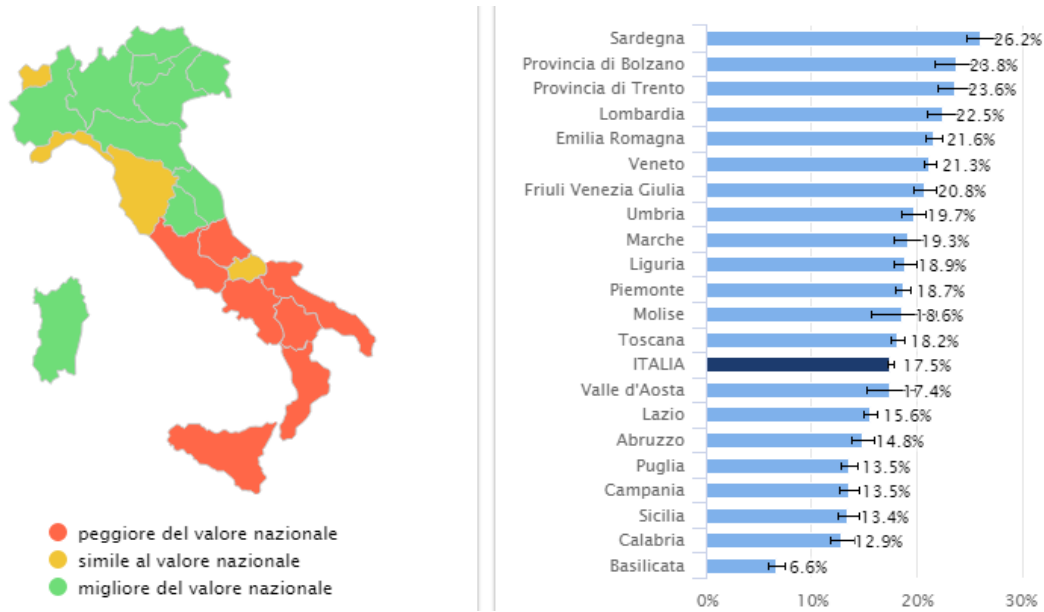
peggiore del valore nazionale
simile al valore nazionale
migliore del valore nazionale

| Regione | Valore |
|---|---|
| Sardegna | 26.2% |
| Provincia di Bolzano | 23.8% |
| Provincia di Trento | 23.6% |
| Lombardia | 22.5% |
| Emilia Romagna | 21.6% |
| Veneto | 21.3% |
| Friuli Venezia Giulia | 20.8% |
| Umbria | 19.7% |
| Marche | 19.3% |
| Liguria | 18.9% |
| Piemonte | 18.7% |
| Molise | 18.6% |
| Toscana | 18.2% |
| ITALIA | 17.5% |
| Valle d'Aosta | 17.4% |
| Lazio | 15.6% |
| Abruzzo | 14.8% |
| Puglia | 13.5% |
| Campania | 13.5% |
| Sicilia | 13.4% |
| Calabria | 12.9% |
| Basilicata | 6.6% |

0% 10% 20% 30%